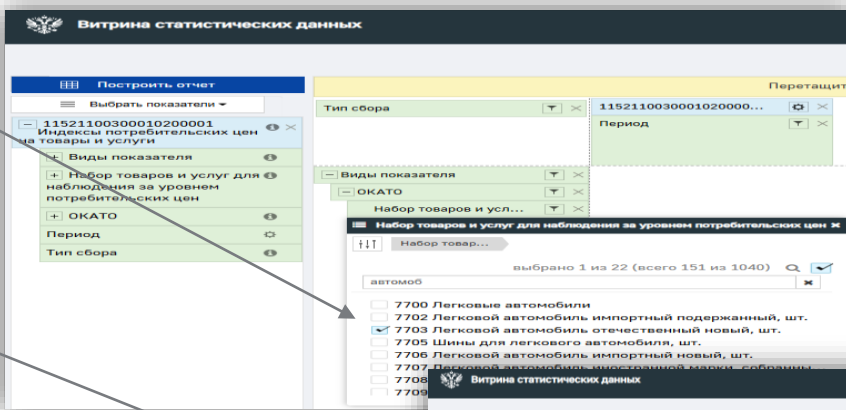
Витрина статистических данных

Построить отчет

Выбрать показатели ▾

Перетащит

Тип сбора

115211003000102000...

Период

1152110030001020001 Индексы потребительских цен на товары и услуги

Виды показателя

Набор товаров и услуг для наблюдения за уровнем потребительских цен

ОКАТО

Период

Тип сбора

Виды показателя

ОКАТО

Набор товаров и усл...

Набор товаров и услуг для наблюдения за уровнем потребительских цен

Набор товар...

выбрано 1 из 22 (всего 151 из 1040)

автомоб

7700 Легковые автомобили

7702 Легковой автомобиль импортный подержанный, шт.

7703 Легковой автомобиль отечественный новый, шт.

7705 Шины для легкового автомобиля, шт.

7706 Легковой автомобиль импортный новый, шт.

7707 Легковой автомобиль иностранной марки, собранны

7708

7709

Витрина статистических данных